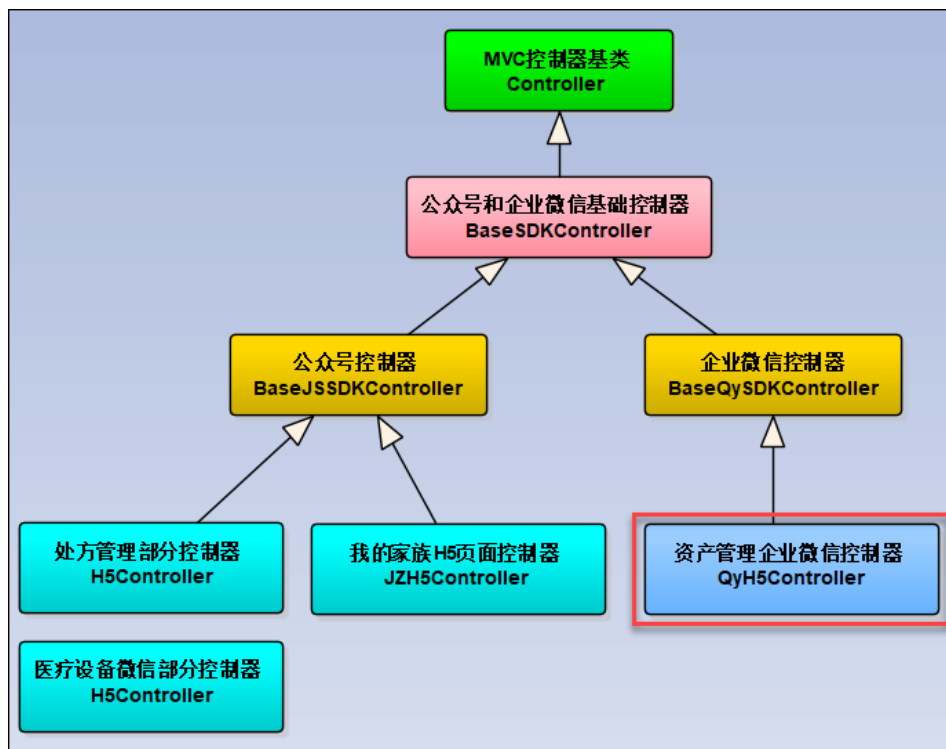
MVC控制器基类
Controller

公众号和企业微信基础控制器
BaseSDKController

公众号控制器
BaseJSSDKController

企业微信控制器
BaseQySDKController

处方管理部分控制器
H5Controller

我的家族H5页面控制器
JZH5Controller

资产管理企业微信控制器
QyH5Controller

医疗设备微信部分控制器
H5Controller